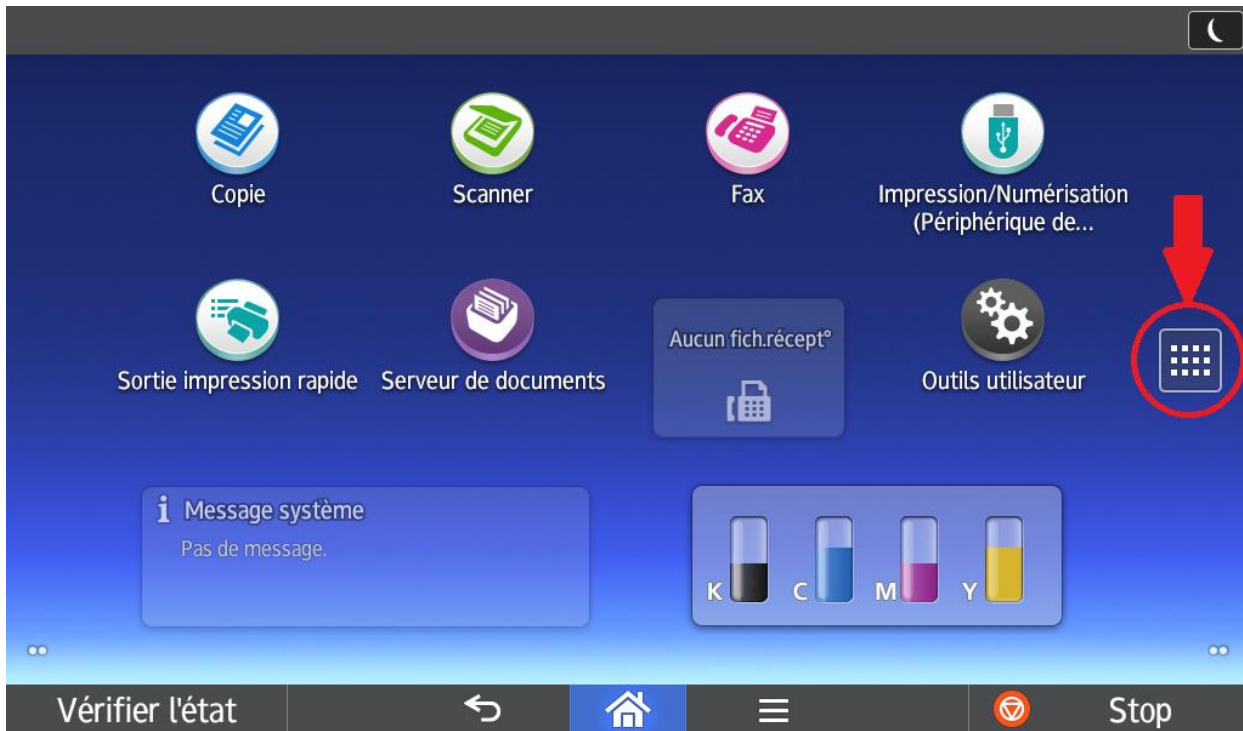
Copie

Scanner

Fax

Impression/Numérisation (Périphérique de...

Sortie impression rapide

Serveur de documents

Aucun fich.récept°

Outils utilisateur

i Message système
Pas de message.

K C M Y

Vérifier l'état

Stop